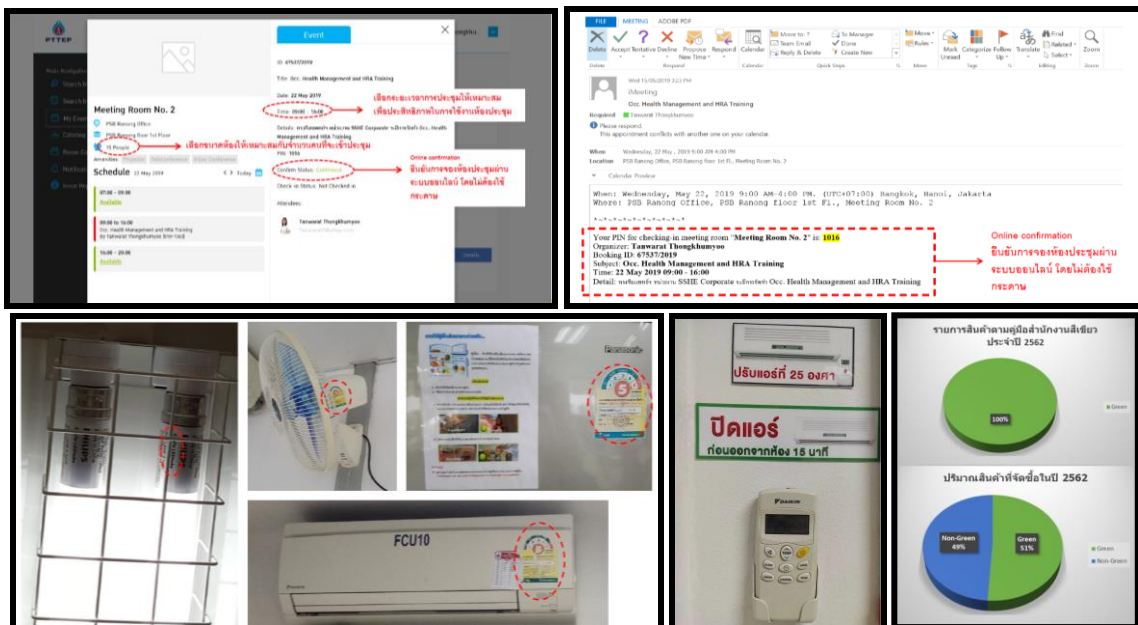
PTTEP

Event

ID: 67537/2019

Title: Occ. Health Management and HRA Training

Date: 22 May 2019

Time: 09:00 - 16:00

Details: ทบทวนแผนงาน หน่วยงาน SSHE Corporate บริษัทจัดทำ Occ. Health Management and HRA Training

PIN: 1016

Custom Status: Confirmed

Check-in Status: Not Checked-in

Attendees:

Tanwarat Thongkhumyoo

Meeting Room No. 2

PSB Ranong Office

PSB Ranong floor 1st Floor

15 People

Amenities

Schedule 22 May 2019 Today

07:00 - 09:00 Available

09:00 to 16:00 Occ. Health Management and HRA Training By Tanwarat Thongkhumyoo

16:00 - 20:00 Available

เลือกระยะเวลาการประชุมให้เหมาะสม เพื่อประสิทธิภาพในการใช้ห้องประชุม

เลือกขนาดห้องให้เหมาะสมกับจำนวนคนที่จะเข้าประชุม

Online confirmation
ยืนยันการจองห้องประชุมผ่านระบบออนไลน์ โดยไม่ต้องใช้กระดาษ

FILE MEETING ADOBE PDF

Delete Accept Tentative Decline Propose New Time Respond Calendar Move to: ? Team Email Reply & Delete To Manager Done Create New Move Rules Mark Unread Categorize Follow Up Translate Find Related Select Zoom

Delete Respond Calendar Quick Steps Move Tags Editing Zoom

Wed 15/05/2019 3:23 PM
iMeeting
Occ. Health Management and HRA Training

Required Tanwarat Thongkhumyoo

Please respond.
This appointment conflicts with another one on your calendar.

When Wednesday, 22 May, 2019 9:00 AM-4:00 PM
Location PSB Ranong Office, PSB Ranong floor 1st Fl., Meeting Room No. 2

Calendar Preview

When: Wednesday, May 22, 2019 9:00 AM-4:00 PM. (UTC+07:00) Bangkok, Hanoi, Jakarta
Where: PSB Ranong Office, PSB Ranong floor 1st Fl., Meeting Room No. 2

Your PIN for checking-in meeting room "Meeting Room No. 2" is: 1016
Organizer: Tanwarat Thongkhumyoo
Booking ID: 67537/2019
Subject: Occ. Health Management and HRA Training
Time: 22 May 2019 09:00 - 16:00
Detail: ทบทวนแผนงาน หน่วยงาน SSHE Corporate บริษัทจัดทำ Occ. Health Management and HRA Training

Online confirmation
ยืนยันการจองห้องประชุมผ่านระบบออนไลน์ โดยไม่ต้องใช้กระดาษ

FCU10

ปรับแอร์ที่ 25 องศา

ปิดแอร์
ก่อนออกจากห้อง 15 นาที

DAIKIN

รายการสินค้าตามคู่มือสำนักงานสีเขียว ประจำปี 2562

100%

Green

ปริมาณสินค้าที่จัดซื้อในปี 2562

Non-Green 49%

Green 51%

Green
Non-Green